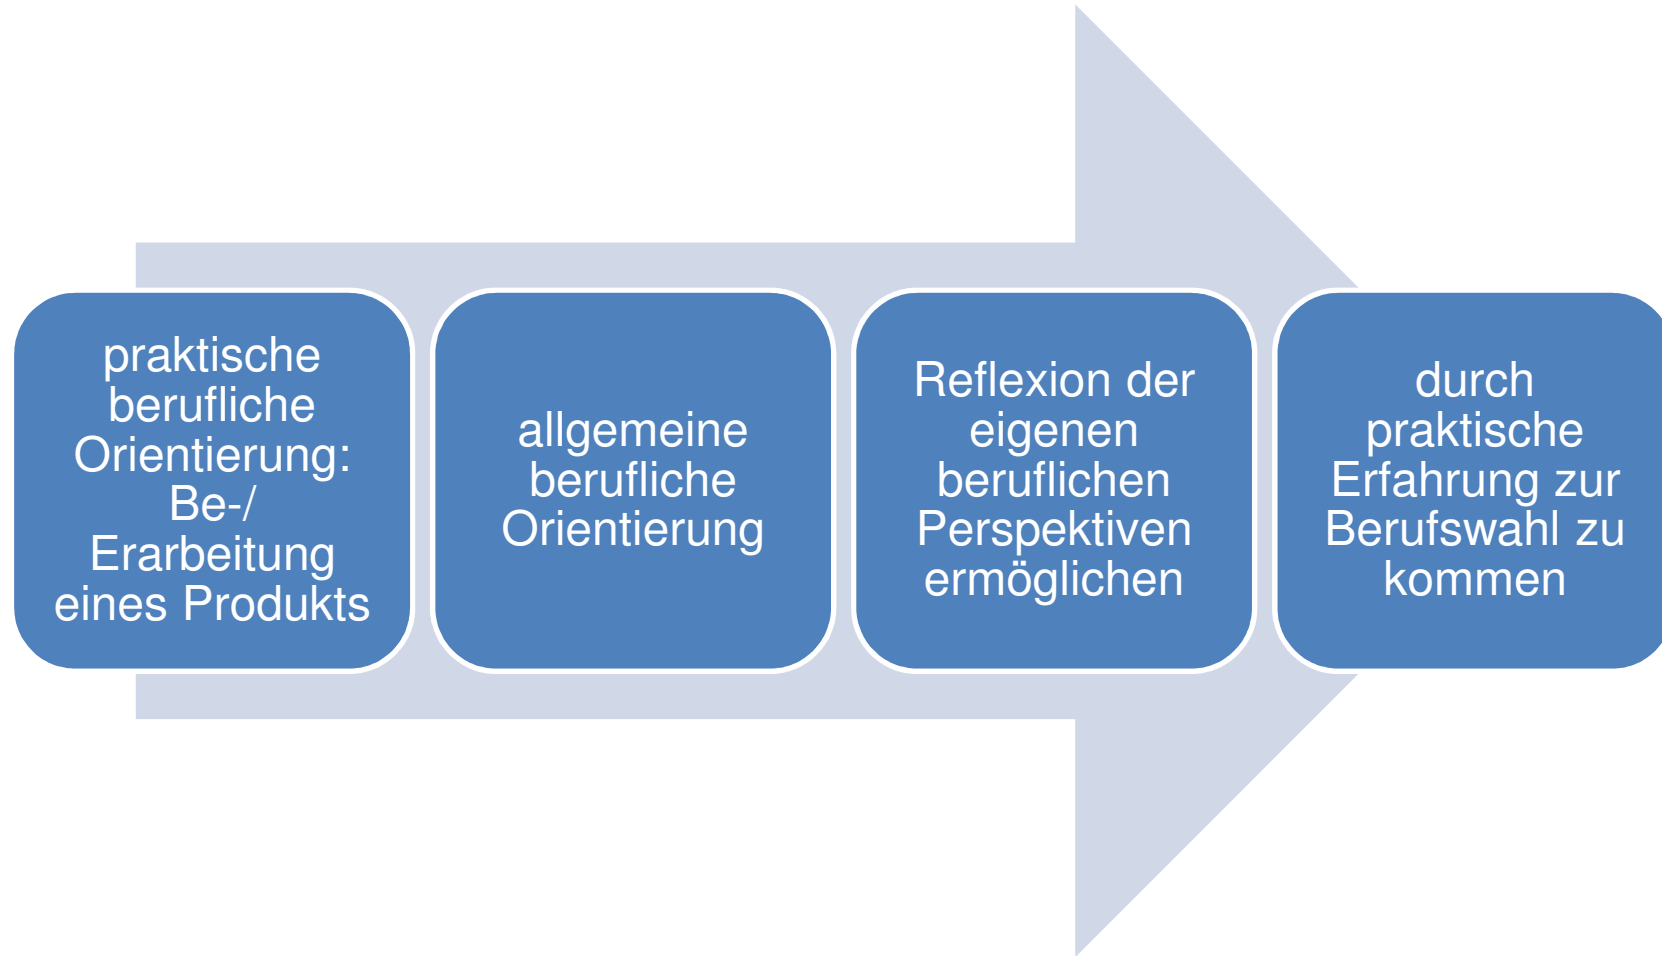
praktische berufliche Orientierung: Be-/ Erarbeitung eines Produkts

allgemeine berufliche Orientierung

Reflexion der eigenen beruflichen Perspektiven ermöglichen

durch praktische Erfahrung zur Berufswahl zu kommen